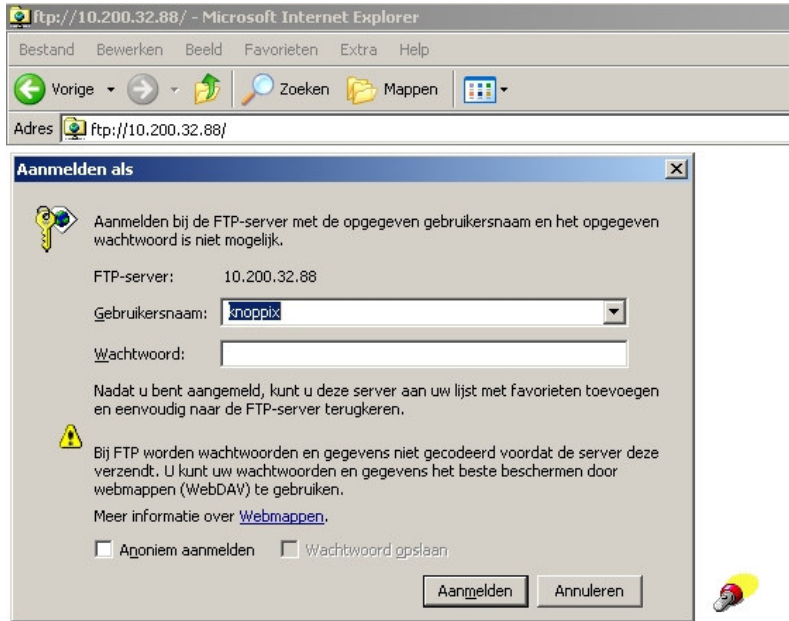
ftp://10.200.32.88/ - Microsoft Internet Explorer

Bestand Bewerken Beeld Favorieten Extra Help

Vorige Zoeken Mappen

Adres ftp://10.200.32.88/

Aanmelden als

Aanmelden bij de FTP-server met de opgegeven gebruikersnaam en het opgegeven wachtwoord is niet mogelijk.

FTP-server: 10.200.32.88

Gebruikersnaam: knoppix

Wachtwoord:

Nadat u bent aangemeld, kunt u deze server aan uw lijst met favorieten toevoegen en eenvoudig naar de FTP-server terugkeren.

Bij FTP worden wachtwoorden en gegevens niet gecodeerd voordat de server deze verzendt. U kunt uw wachtwoorden en gegevens het beste beschermen door webmappen (WebDAV) te gebruiken.

Meer informatie over Webmappen.

Anoniem aanmelden Wachtwoord opslaan

Aanmelden Annuleren